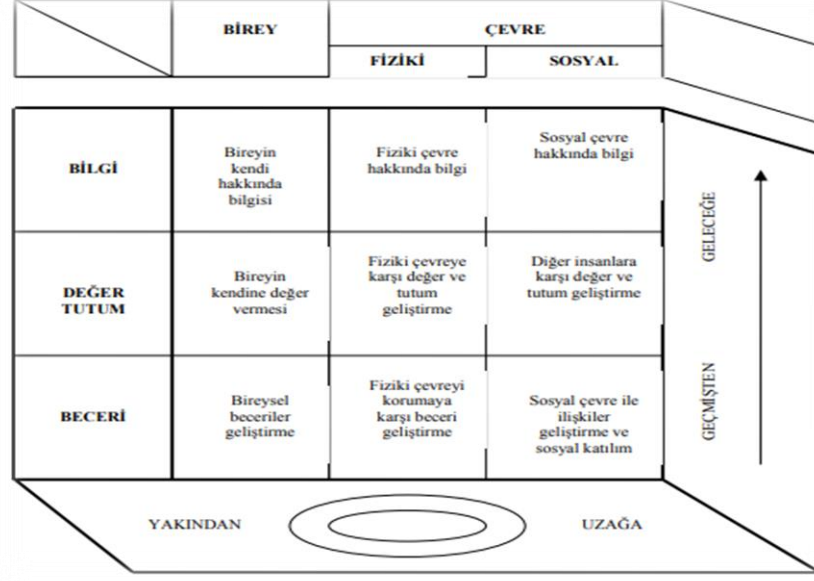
| | BİREY | ÇEVRE FİZİKİ | ÇEVRE SOSYAL |
|---|---|---|---|
| BİLGİ | Bireyin kendi hakkında bilgisi | Fiziki çevre hakkında bilgi | Sosyal çevre hakkında bilgi |
| DEĞER TUTUM | Bireyin kendine değer vermesi | Fiziki çevreye karşı değer ve tutum geliştirme | Diğer insanlara karşı değer ve tutum geliştirme |
| BECERİ | Bireysel beceriler geliştirme | Fiziki çevreyi korumaya karşı beceri geliştirme | Sosyal çevre ile ilişkiler geliştirme ve sosyal katılım |

GEÇMİŞTEN GELECEĞE

YAKINDAN UZAĞA